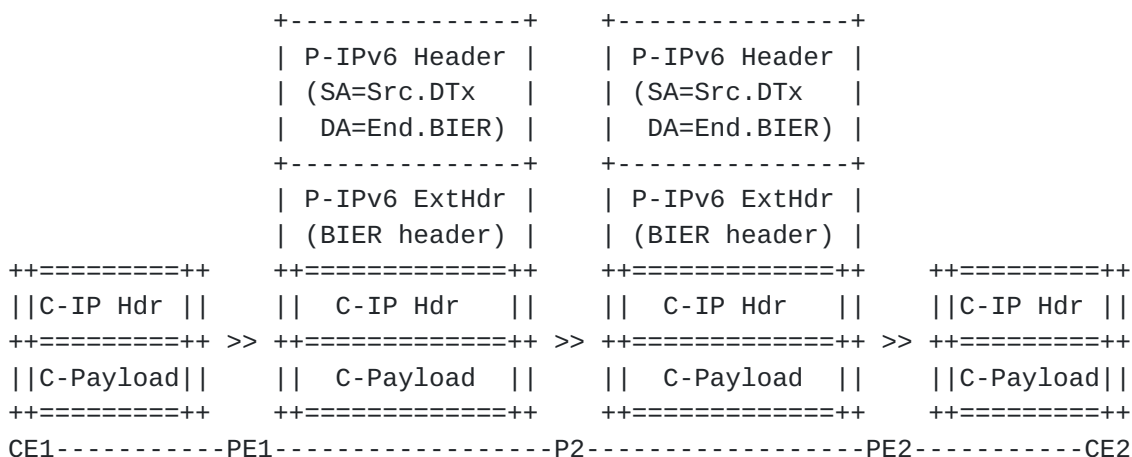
```
              +---------------+    +---------------+
              | P-IPv6 Header |    | P-IPv6 Header |
              | (SA=Src.DTx   |    | (SA=Src.DTx   |
              |  DA=End.BIER) |    |  DA=End.BIER) |
              +---------------+    +---------------+
              | P-IPv6 ExtHdr |    | P-IPv6 ExtHdr |
              | (BIER header) |    | (BIER header) |
++=========++   ++=============++    ++=============++    ++=========++
||C-IP Hdr ||   ||  C-IP Hdr   ||    ||  C-IP Hdr   ||    ||C-IP Hdr ||
++=========++ >> ++=============++ >> ++=============++ >> ++=========++
||C-Payload||   ||  C-Payload  ||    ||  C-Payload  ||    ||C-Payload||
++=========++   ++=============++    ++=============++    ++=========++
CE1-----------PE1-----------------P2-----------------PE2-----------CE2
```